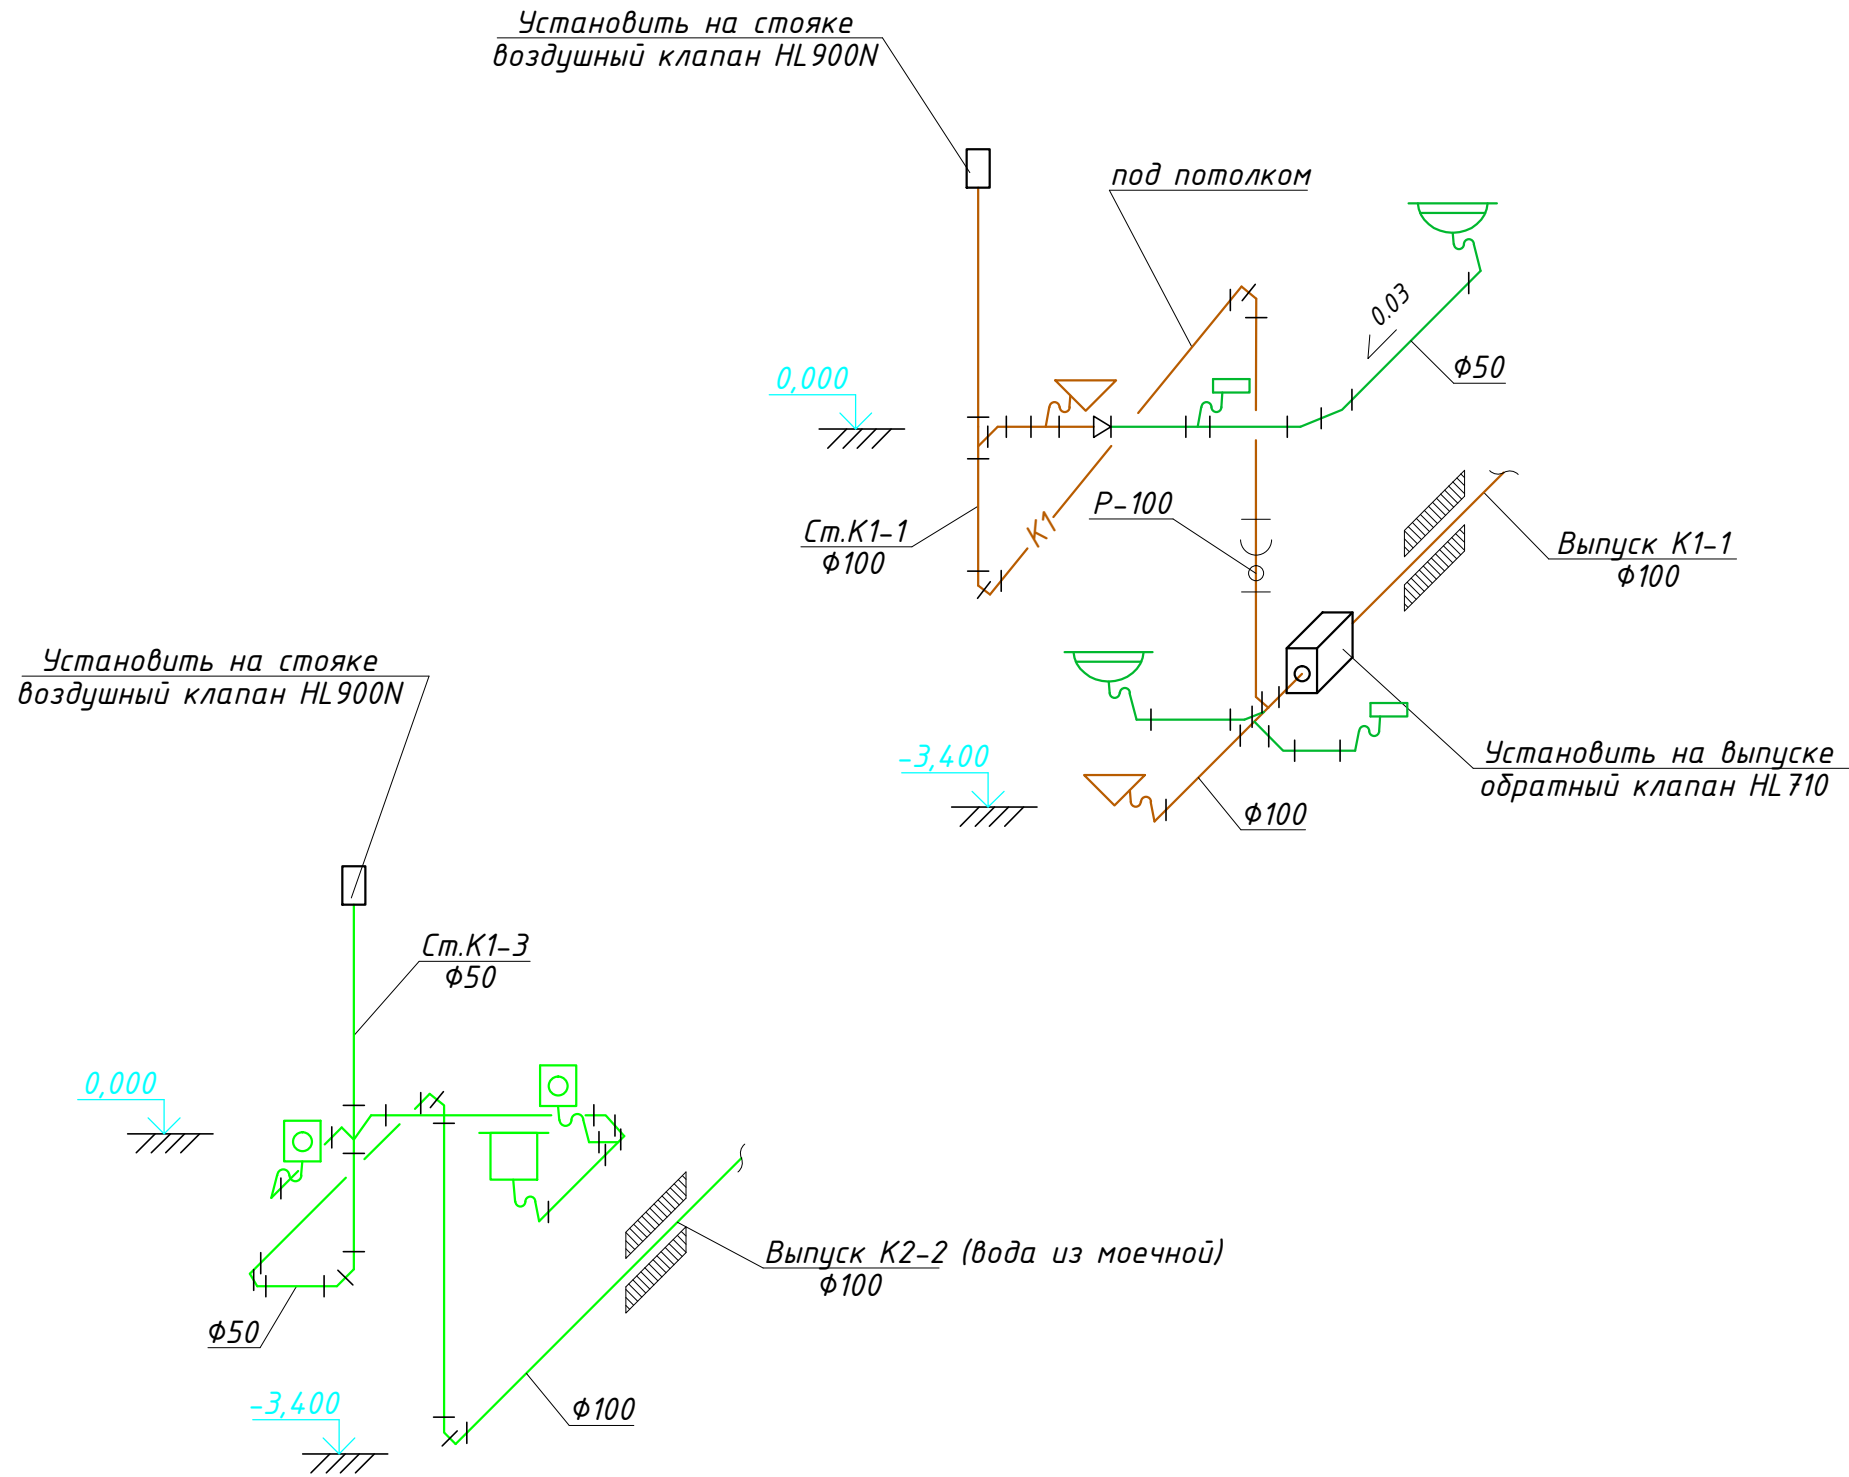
Установить на стояке
воздушный клапан HL900N

под потолком

0,000

0.03

Ф50

K1

Р-100

Ст.К1-1
Ф100

Выпуск К1-1
Ф100

-3,400

Ф100

Установить на выпуске
обратный клапан HL710

Установить на стояке
воздушный клапан HL900N

Ст.К1-3
Ф50

0,000

Выпуск К2-2 (вода из моечной)
Ф100

Ф50

Ф100

-3,400